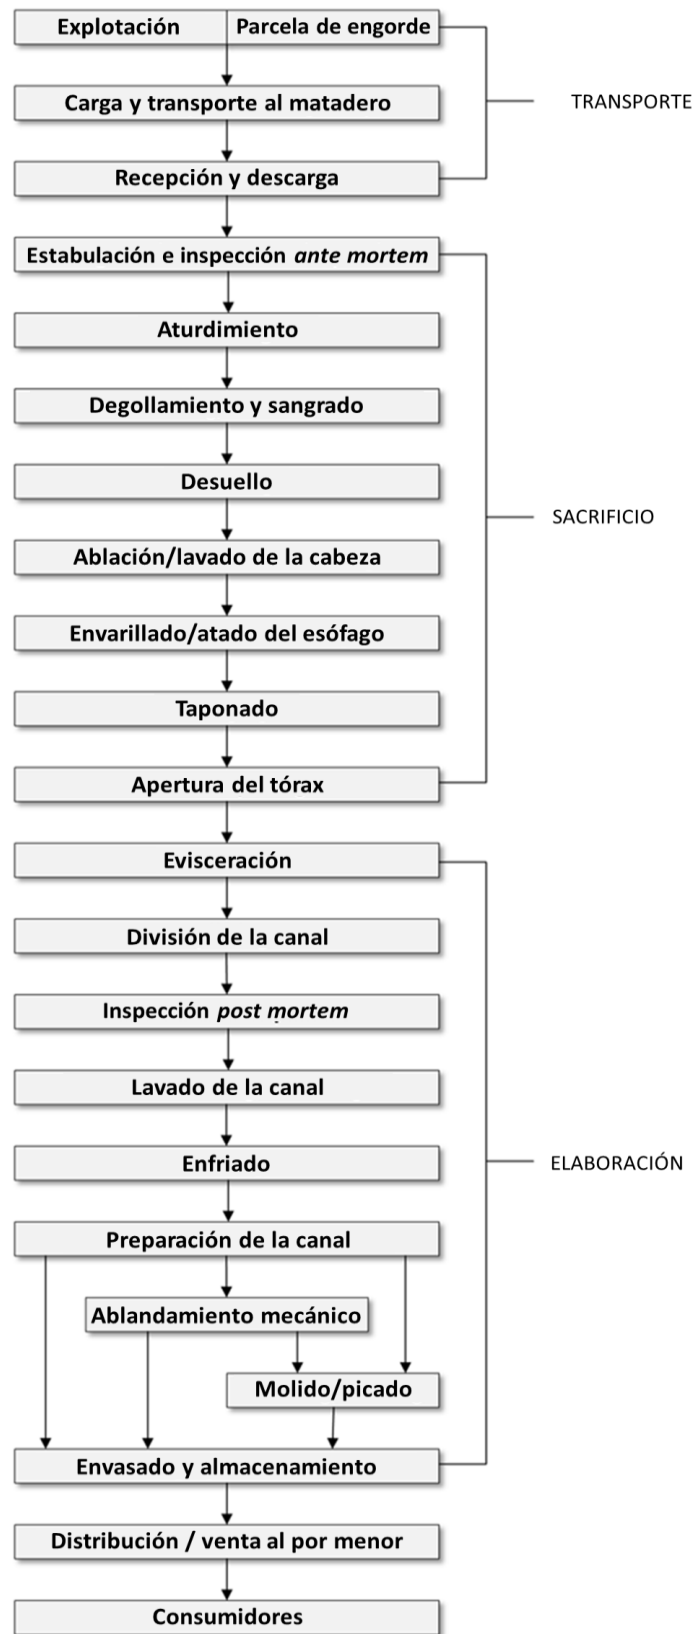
Explotación | Parcela de engorde

Carga y transporte al matadero

Recepción y descarga

TRANSPORTE

Estabulación e inspección *ante mortem*

Aturdimiento

Degollamiento y sangrado

Desuello

Ablación/lavado de la cabeza

Envarillado/atado del esófago

Taponado

Apertura del tórax

SACRIFICIO

Evisceración

División de la canal

Inspección *post mortem*

Lavado de la canal

Enfriado

Preparación de la canal

Ablandamiento mecánico

Molido/picado

Envasado y almacenamiento

ELABORACIÓN

Distribución / venta al por menor

Consumidores